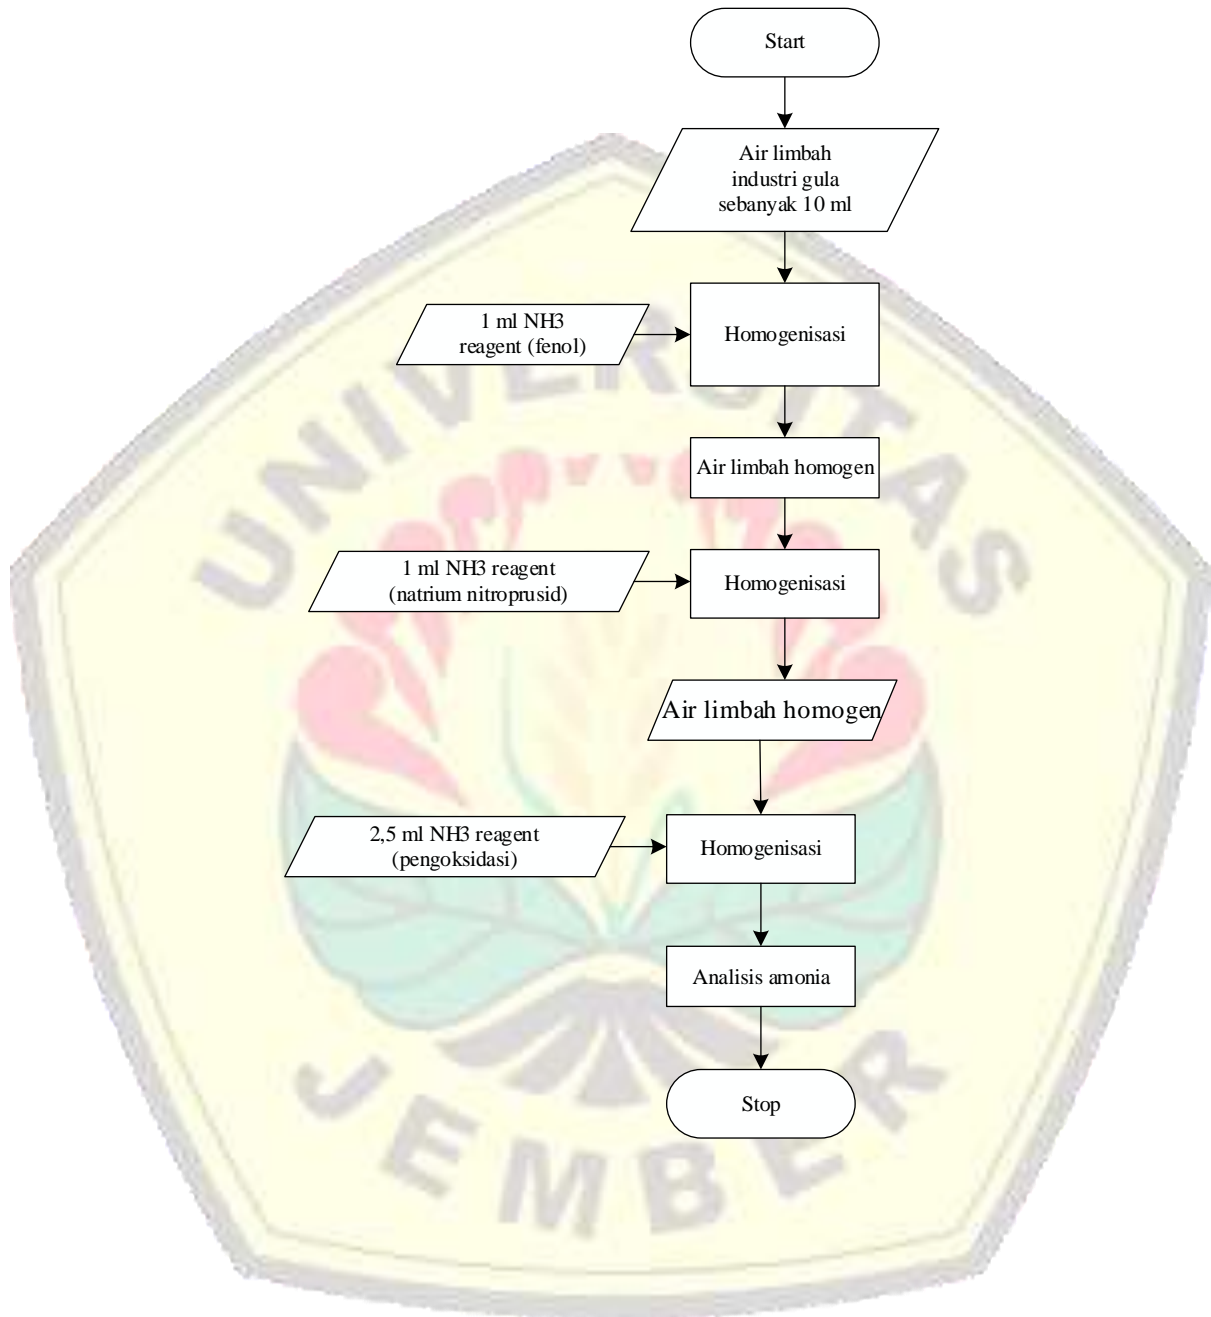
Start

Air limbah industri gula sebanyak 10 ml

1 ml NH3 reagent (fenol)

Homogenisasi

Air limbah homogen

1 ml NH3 reagent (natrium nitroprusid)

Homogenisasi

Air limbah homogen

2,5 ml NH3 reagent (pengoksidasi)

Homogenisasi

Analisis amonia

Stop

UNIVERSITAS JEMBER